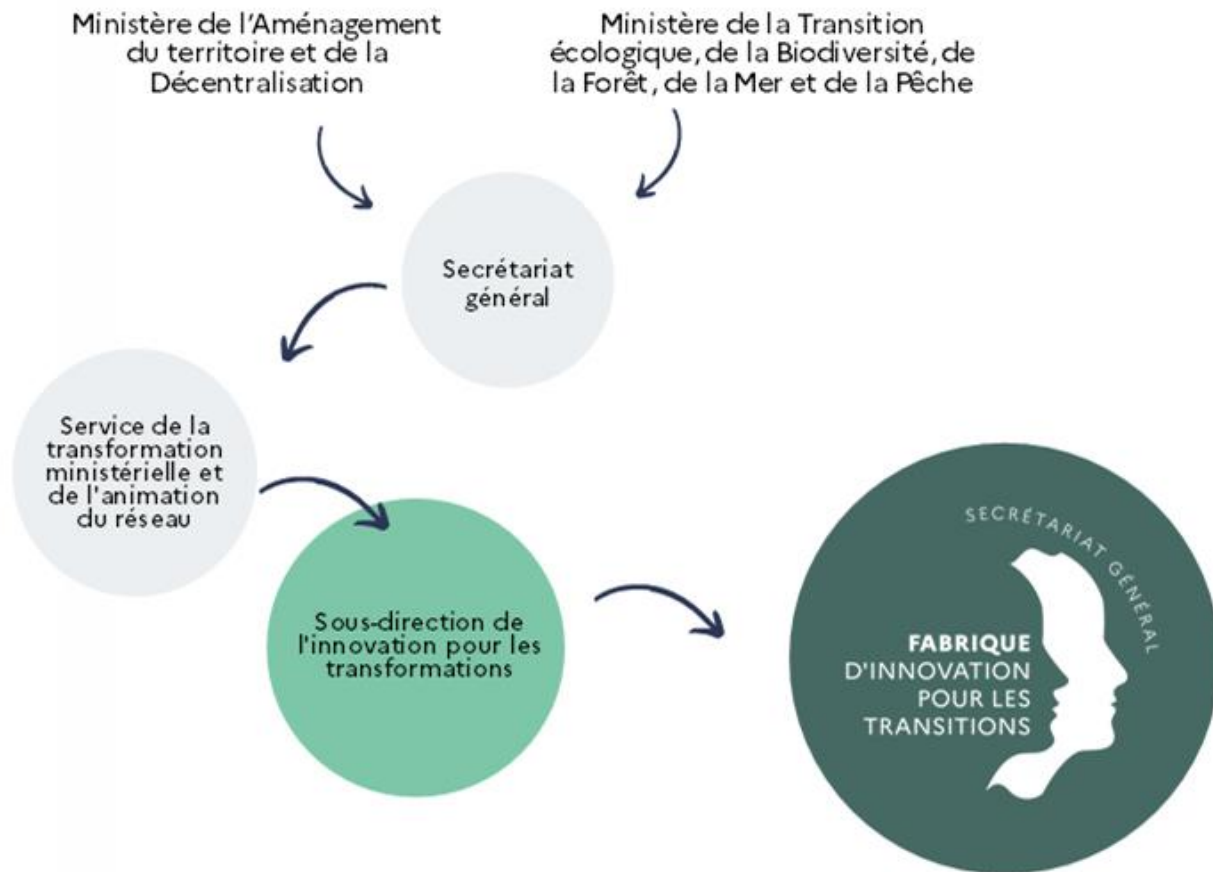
Ministère de l'Aménagement du territoire et de la Décentralisation

Ministère de la Transition écologique, de la Biodiversité, de la Forêt, de la Mer et de la Pêche

Secrétariat général

Service de la transformation ministérielle et de l'animation du réseau

Sous-direction de l'innovation pour les transformations

SECRÉTARIAT GÉNÉRAL

FABRIQUE D'INNOVATION POUR LES TRANSITIONS